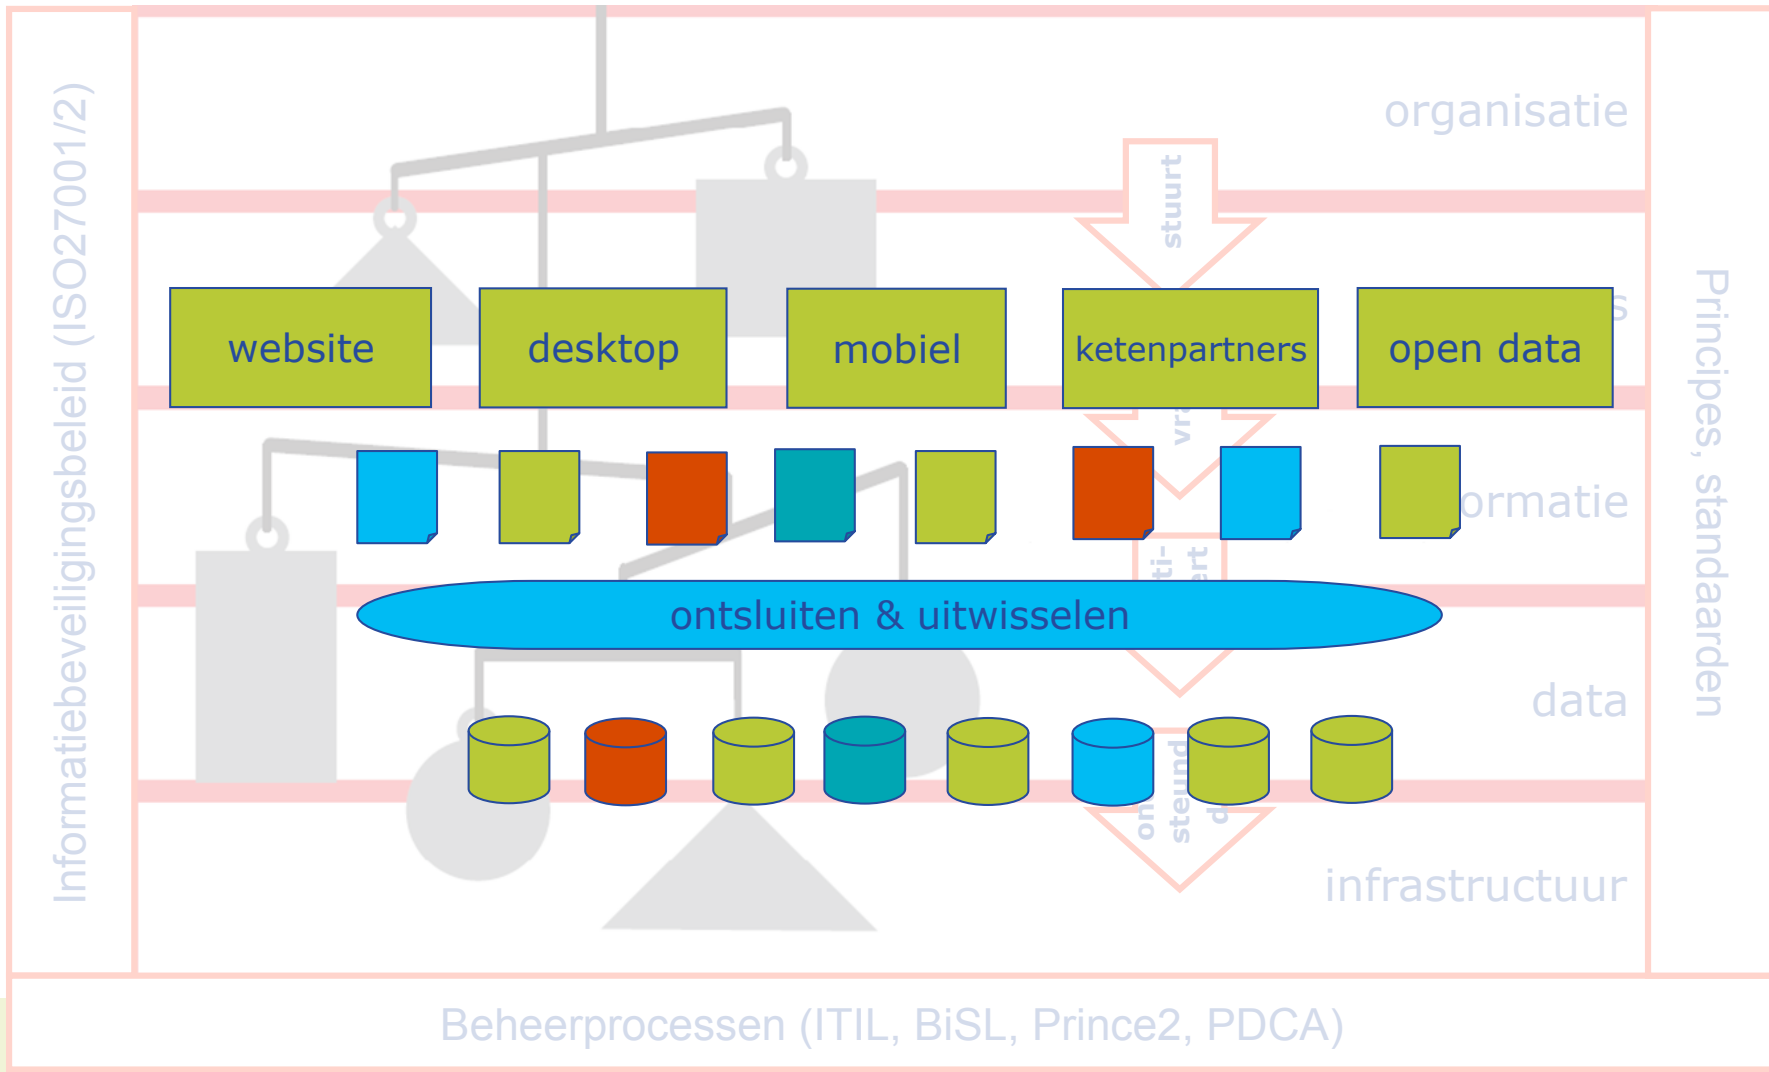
Informatiebeveiligingsbeleid (ISO27001/2)

organisatie

stuurt

website

desktop

mobiel

ketenpartners

open data

ormatie

ontsluiten & uitwisselen

data

infrastructuur

Principes, standaarden

Beheerprocessen (ITIL, BiSL, Prince2, PDCA)